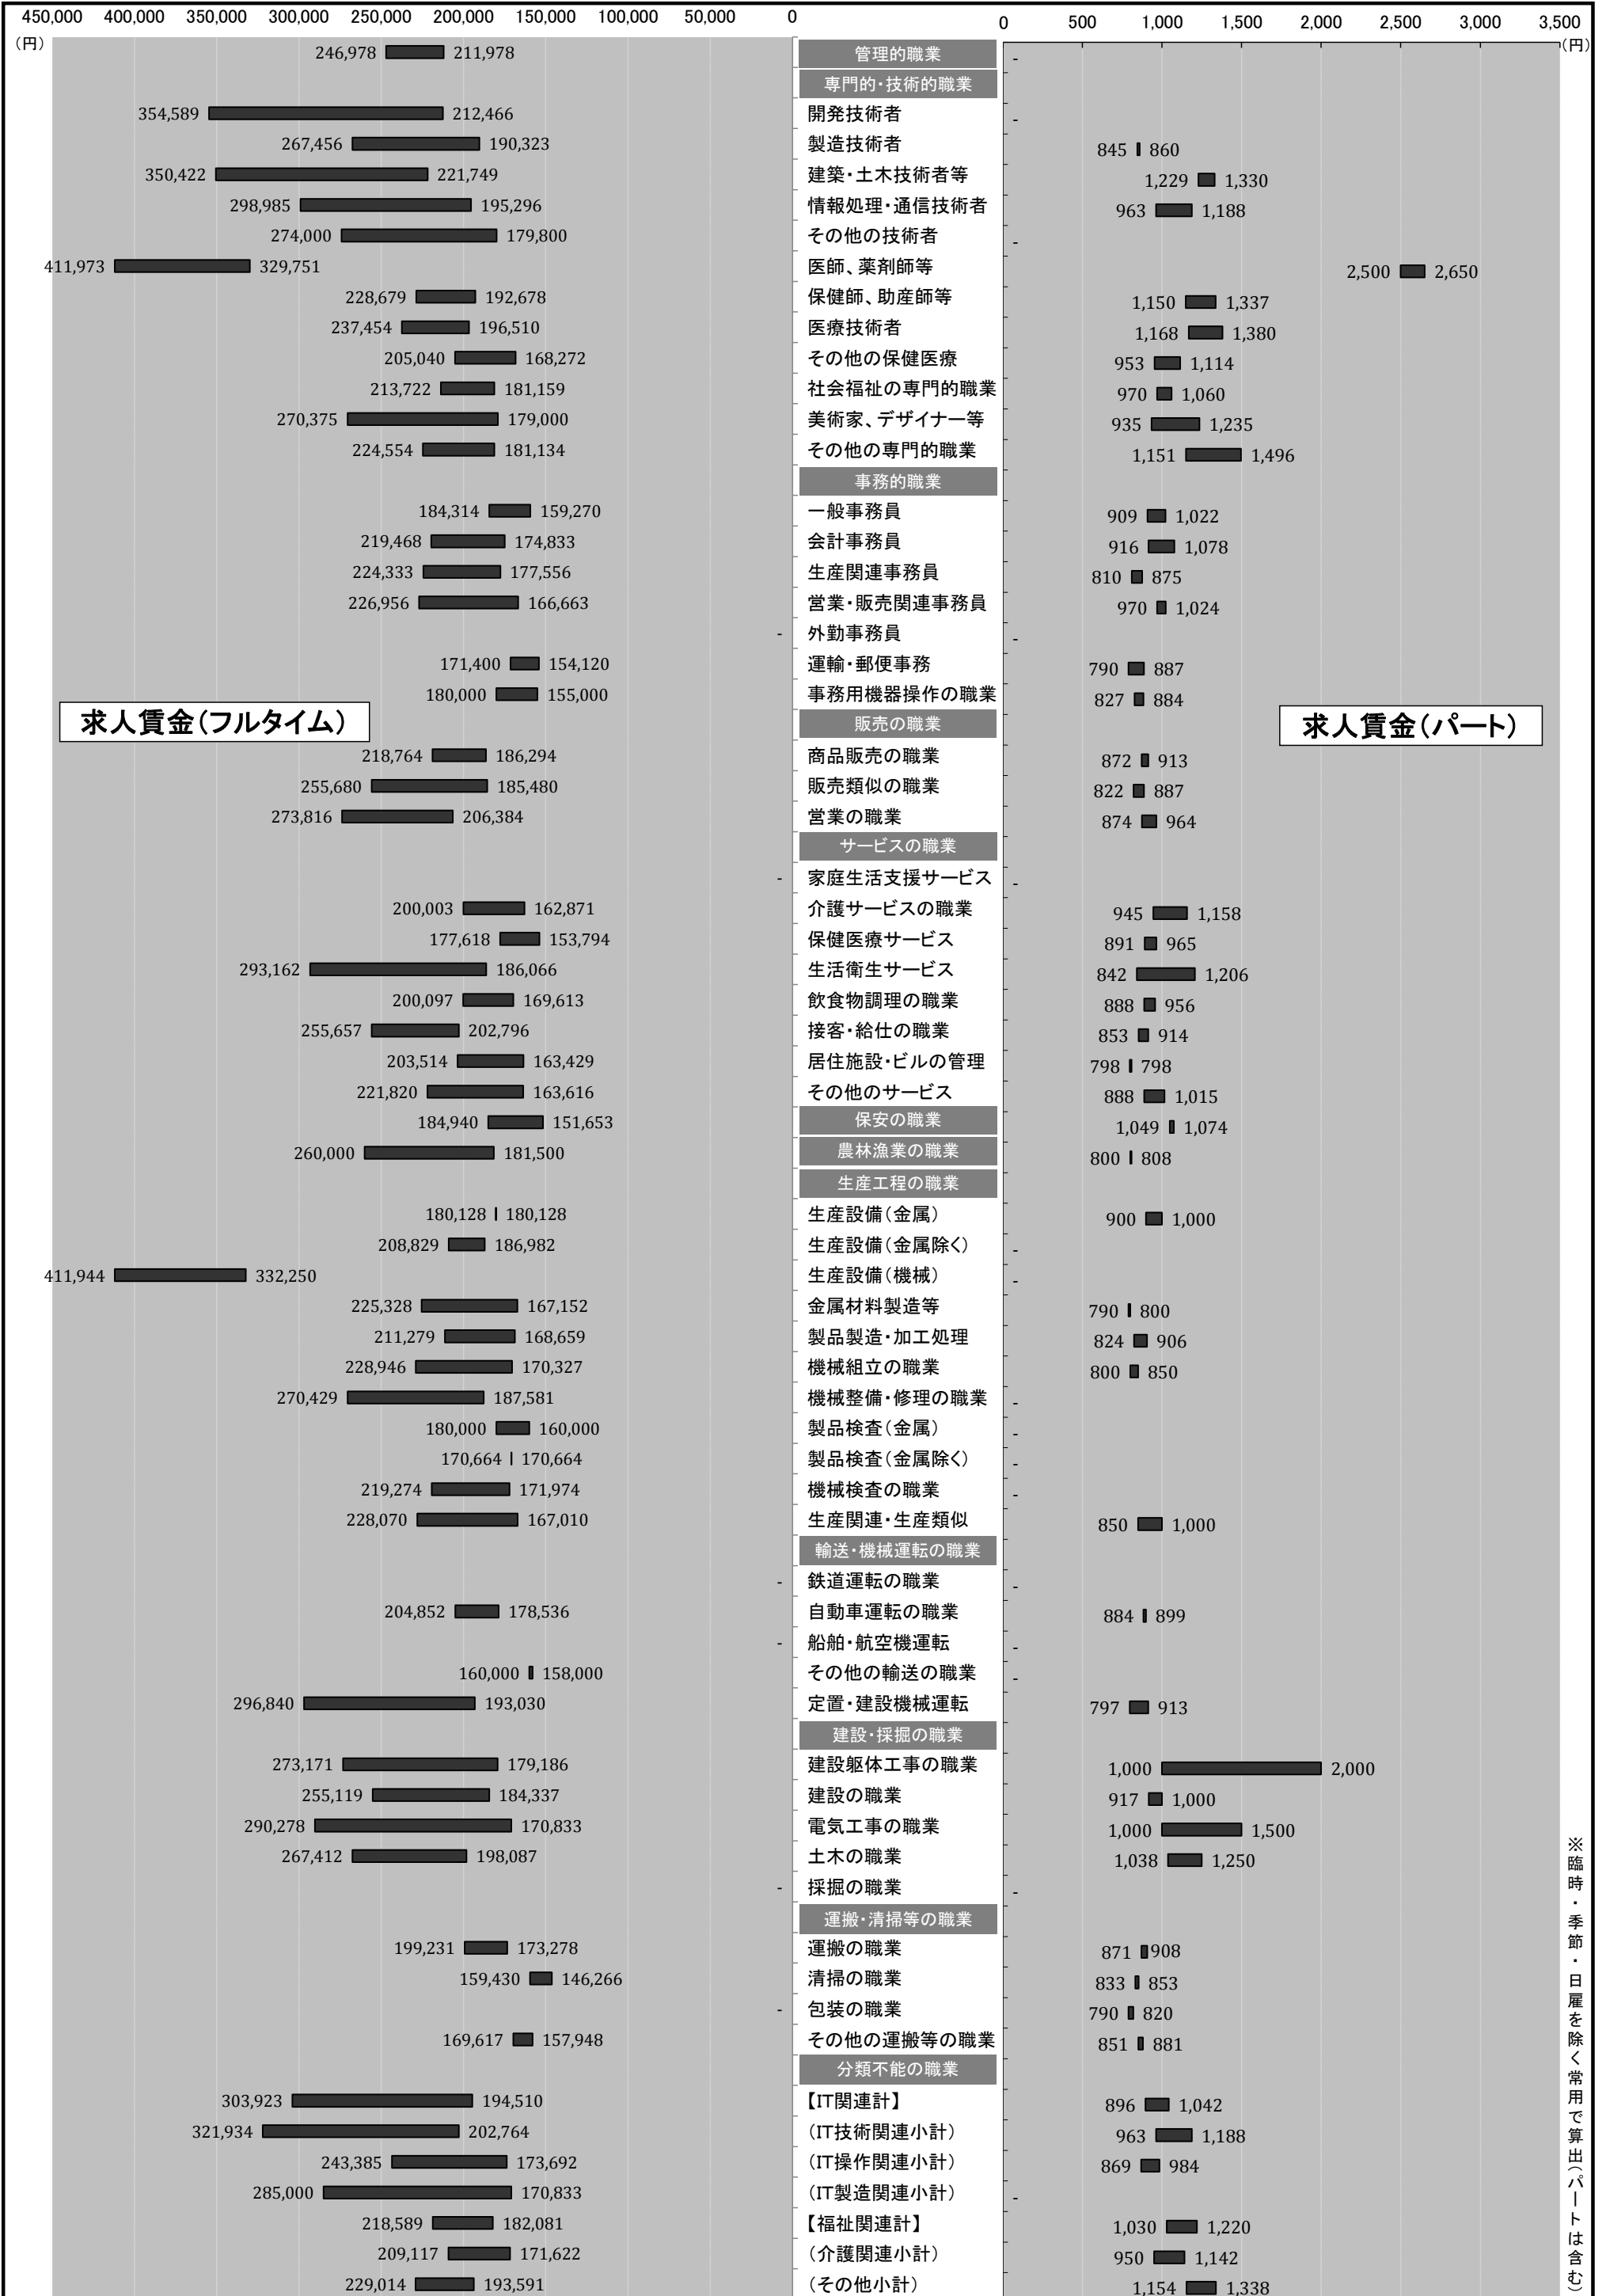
450,000 400,000 350,000 300,000 250,000 200,000 150,000 100,000 50,000 0
(円)

0 500 1,000 1,500 2,000 2,500 3,000 3,500
(円)

求人賃金(フルタイム)

求人賃金(パート)

246,978 211,978 管理的職業 -
専門的・技術的職業
354,589 212,466 開発技術者 -
267,456 190,323 製造技術者 845 860
350,422 221,749 建築・土木技術者等 1,229 1,330
298,985 195,296 情報処理・通信技術者 963 1,188
274,000 179,800 その他の技術者 -
411,973 329,751 医師、薬剤師等 2,500 2,650
228,679 192,678 保健師、助産師等 1,150 1,337
237,454 196,510 医療技術者 1,168 1,380
205,040 168,272 その他の保健医療 953 1,114
213,722 181,159 社会福祉の専門的職業 970 1,060
270,375 179,000 美術家、デザイナー等 935 1,235
224,554 181,134 その他の専門的職業 1,151 1,496
事務的職業
184,314 159,270 一般事務員 909 1,022
219,468 174,833 会計事務員 916 1,078
224,333 177,556 生産関連事務員 810 875
226,956 166,663 営業・販売関連事務員 970 1,024
- 外勤事務員 -
171,400 154,120 運輸・郵便事務 790 887
180,000 155,000 事務用機器操作の職業 827 884
販売の職業
218,764 186,294 商品販売の職業 872 913
255,680 185,480 販売類似の職業 822 887
273,816 206,384 営業の職業 874 964
サービスの職業
- 家庭生活支援サービス -
200,003 162,871 介護サービスの職業 945 1,158
177,618 153,794 保健医療サービス 891 965
293,162 186,066 生活衛生サービス 842 1,206
200,097 169,613 飲食物調理の職業 888 956
255,657 202,796 接客・給仕の職業 853 914
203,514 163,429 居住施設・ビルの管理 798 798
221,820 163,616 その他のサービス 888 1,015
184,940 151,653 保安の職業 1,049 1,074
260,000 181,500 農林漁業の職業 800 808
生産工程の職業
180,128 180,128 生産設備(金属) 900 1,000
208,829 186,982 生産設備(金属除く) -
411,944 332,250 生産設備(機械) -
225,328 167,152 金属材料製造等 790 800
211,279 168,659 製品製造・加工処理 824 906
228,946 170,327 機械組立の職業 800 850
270,429 187,581 機械整備・修理の職業 -
180,000 160,000 製品検査(金属) -
170,664 170,664 製品検査(金属除く) -
219,274 171,974 機械検査の職業 -
228,070 167,010 生産関連・生産類似 850 1,000
輸送・機械運転の職業
- 鉄道運転の職業 -
204,852 178,536 自動車運転の職業 884 899
- 船舶・航空機運転 -
160,000 158,000 その他の輸送の職業 -
296,840 193,030 定置・建設機械運転 797 913
建設・採掘の職業
273,171 179,186 建設躯体工事の職業 1,000 2,000
255,119 184,337 建設の職業 917 1,000
290,278 170,833 電気工事の職業 1,000 1,500
267,412 198,087 土木の職業 1,038 1,250
- 採掘の職業 -
運搬・清掃等の職業
199,231 173,278 運搬の職業 871 908
159,430 146,266 清掃の職業 833 853
- 包装の職業 790 820
169,617 157,948 その他の運搬等の職業 851 881
分類不能の職業
303,923 194,510 【IT関連計】 896 1,042
321,934 202,764 (IT技術関連小計) 963 1,188
243,385 173,692 (IT操作関連小計) 869 984
285,000 170,833 (IT製造関連小計) -
218,589 182,081 【福祉関連計】 1,030 1,220
209,117 171,622 (介護関連小計) 950 1,142
229,014 193,591 (その他小計) 1,154 1,338

※臨時・季節・日雇を除く常用で算出(パートは含む)